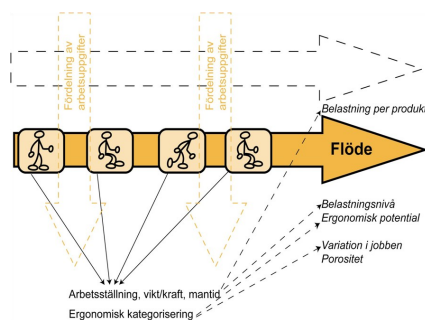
Fördelning av arbetsuppgifter

Fördelning av arbetsuppgifter

Belastning per produkt

Flöde

Belastningsnivå
Ergonomisk potential

Variation i jobben
Porositet

Arbetsställning, vikt/kraft, mantid

Ergonomisk kategorisering